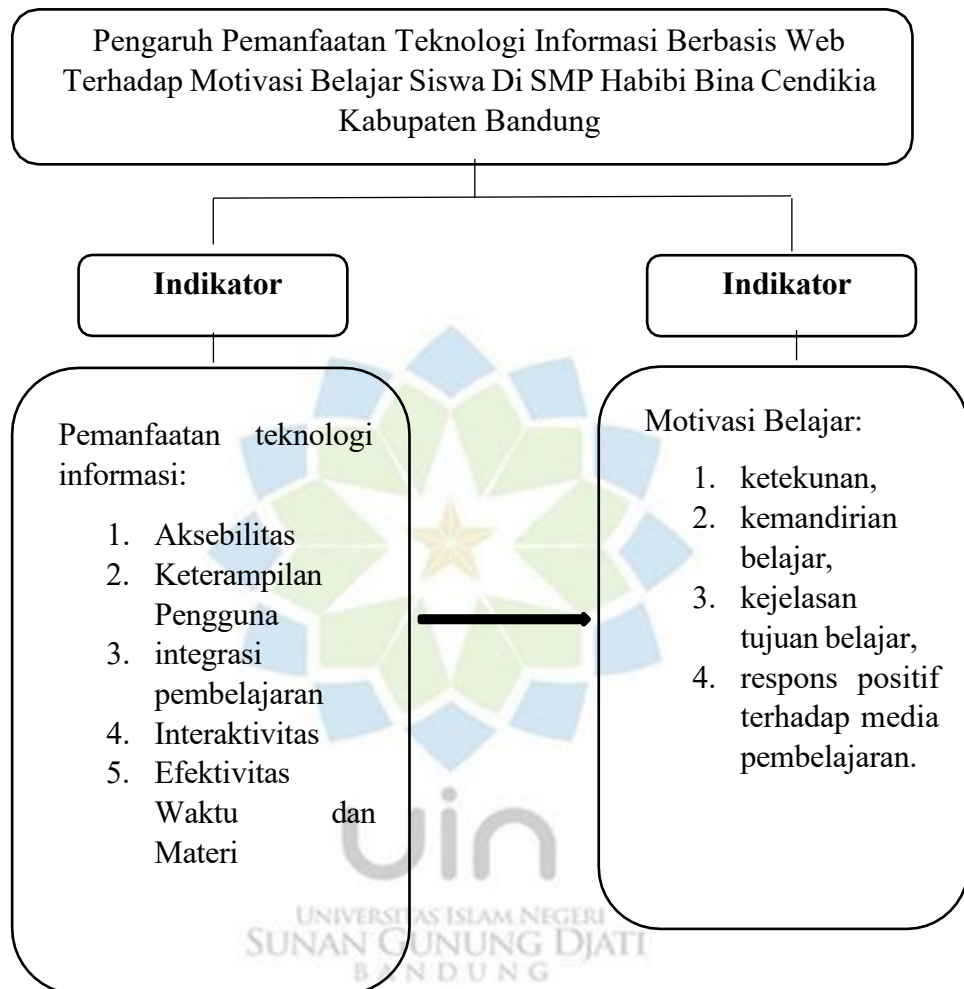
Pengaruh Pemanfaatan Teknologi Informasi Berbasis Web Terhadap Motivasi Belajar Siswa Di SMP Habibi Bina Cendikia Kabupaten Bandung

**Indikator**

Pemanfaatan teknologi informasi:

1. Aksebilitas
2. Keterampilan Pengguna
3. integrasi pembelajaran
4. Interaktivitas
5. Efektivitas Waktu dan Materi

**Indikator**

Motivasi Belajar:

1. ketekunan,
2. kemandirian belajar,
3. kejelasan tujuan belajar,
4. respons positif terhadap media pembelajaran.

uin
UNIVERSITAS ISLAM NEGERI
SUNAN GUNUNG DJATI
BANDUNG